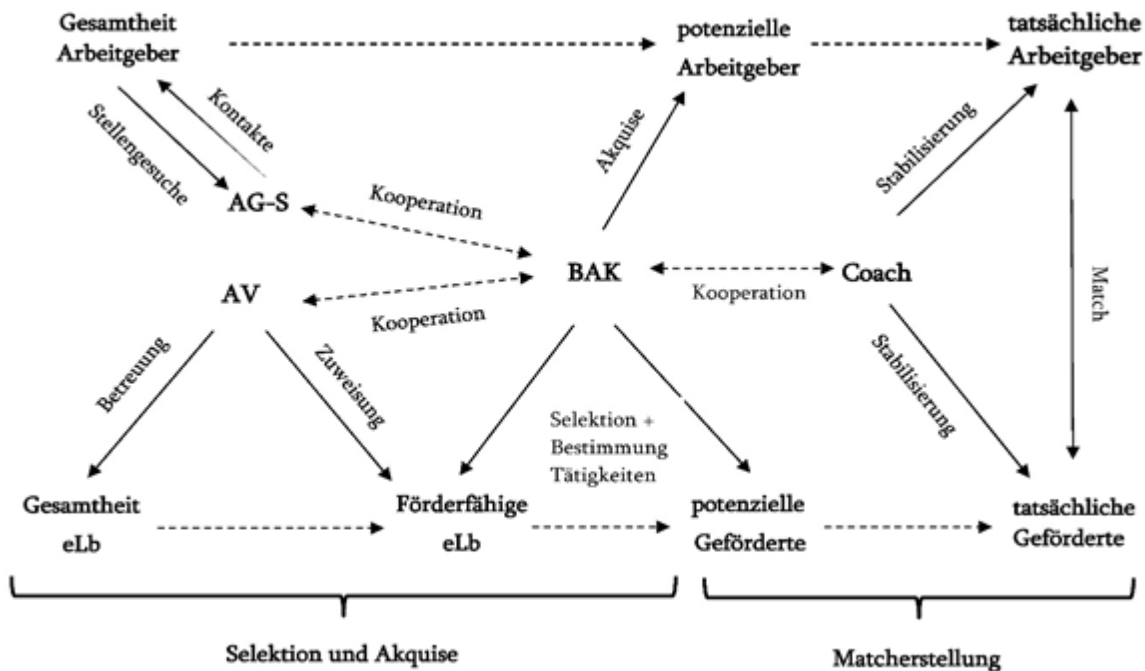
Gesamtheit Arbeitgeber

potenzielle Arbeitgeber

tatsächliche Arbeitgeber

Stellengesuche

Kontakte

Akquise

Stabilisierung

AG-S

Kooperation

BAK

Coach

Match

AV

Kooperation

Kooperation

Betreuung

Zuweisung

Stabilisierung

Selektion + Bestimmung Tätigkeiten

Gesamtheit eLb

Förderfähige eLb

potenzielle Geförderte

tatsächliche Geförderte

Selektion und Akquise

Matcherstellung